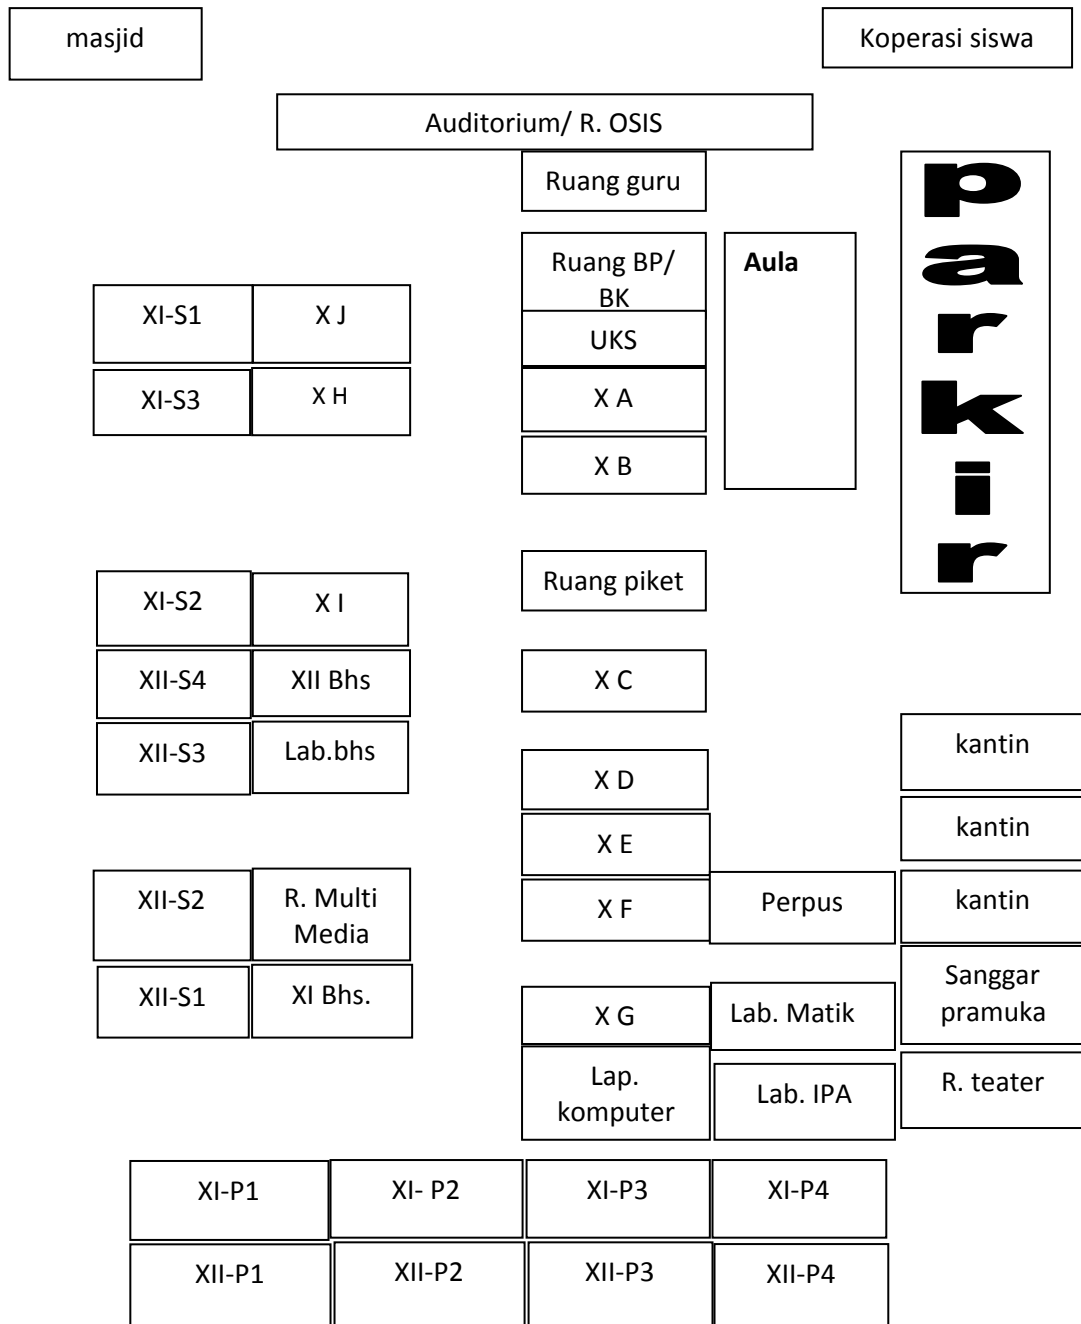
masjid

Koperasi siswa

Auditorium/ R. OSIS

Ruang guru

parkir

Ruang BP/ BK

Aula

XI-S1

X J

UKS

XI-S3

X H

X A

X B

Ruang piket

XI-S2

X I

XII-S4

XII Bhs

X C

XII-S3

Lab.bhs

kantin

X D

kantin

X E

XII-S2

R. Multi Media

X F

Perpus

kantin

XII-S1

XI Bhs.

Sanggar pramuka

X G

Lab. Matik

Lap. komputer

Lab. IPA

R. teater

XI-P1

XI- P2

XI-P3

XI-P4

XII-P1

XII-P2

XII-P3

XII-P4